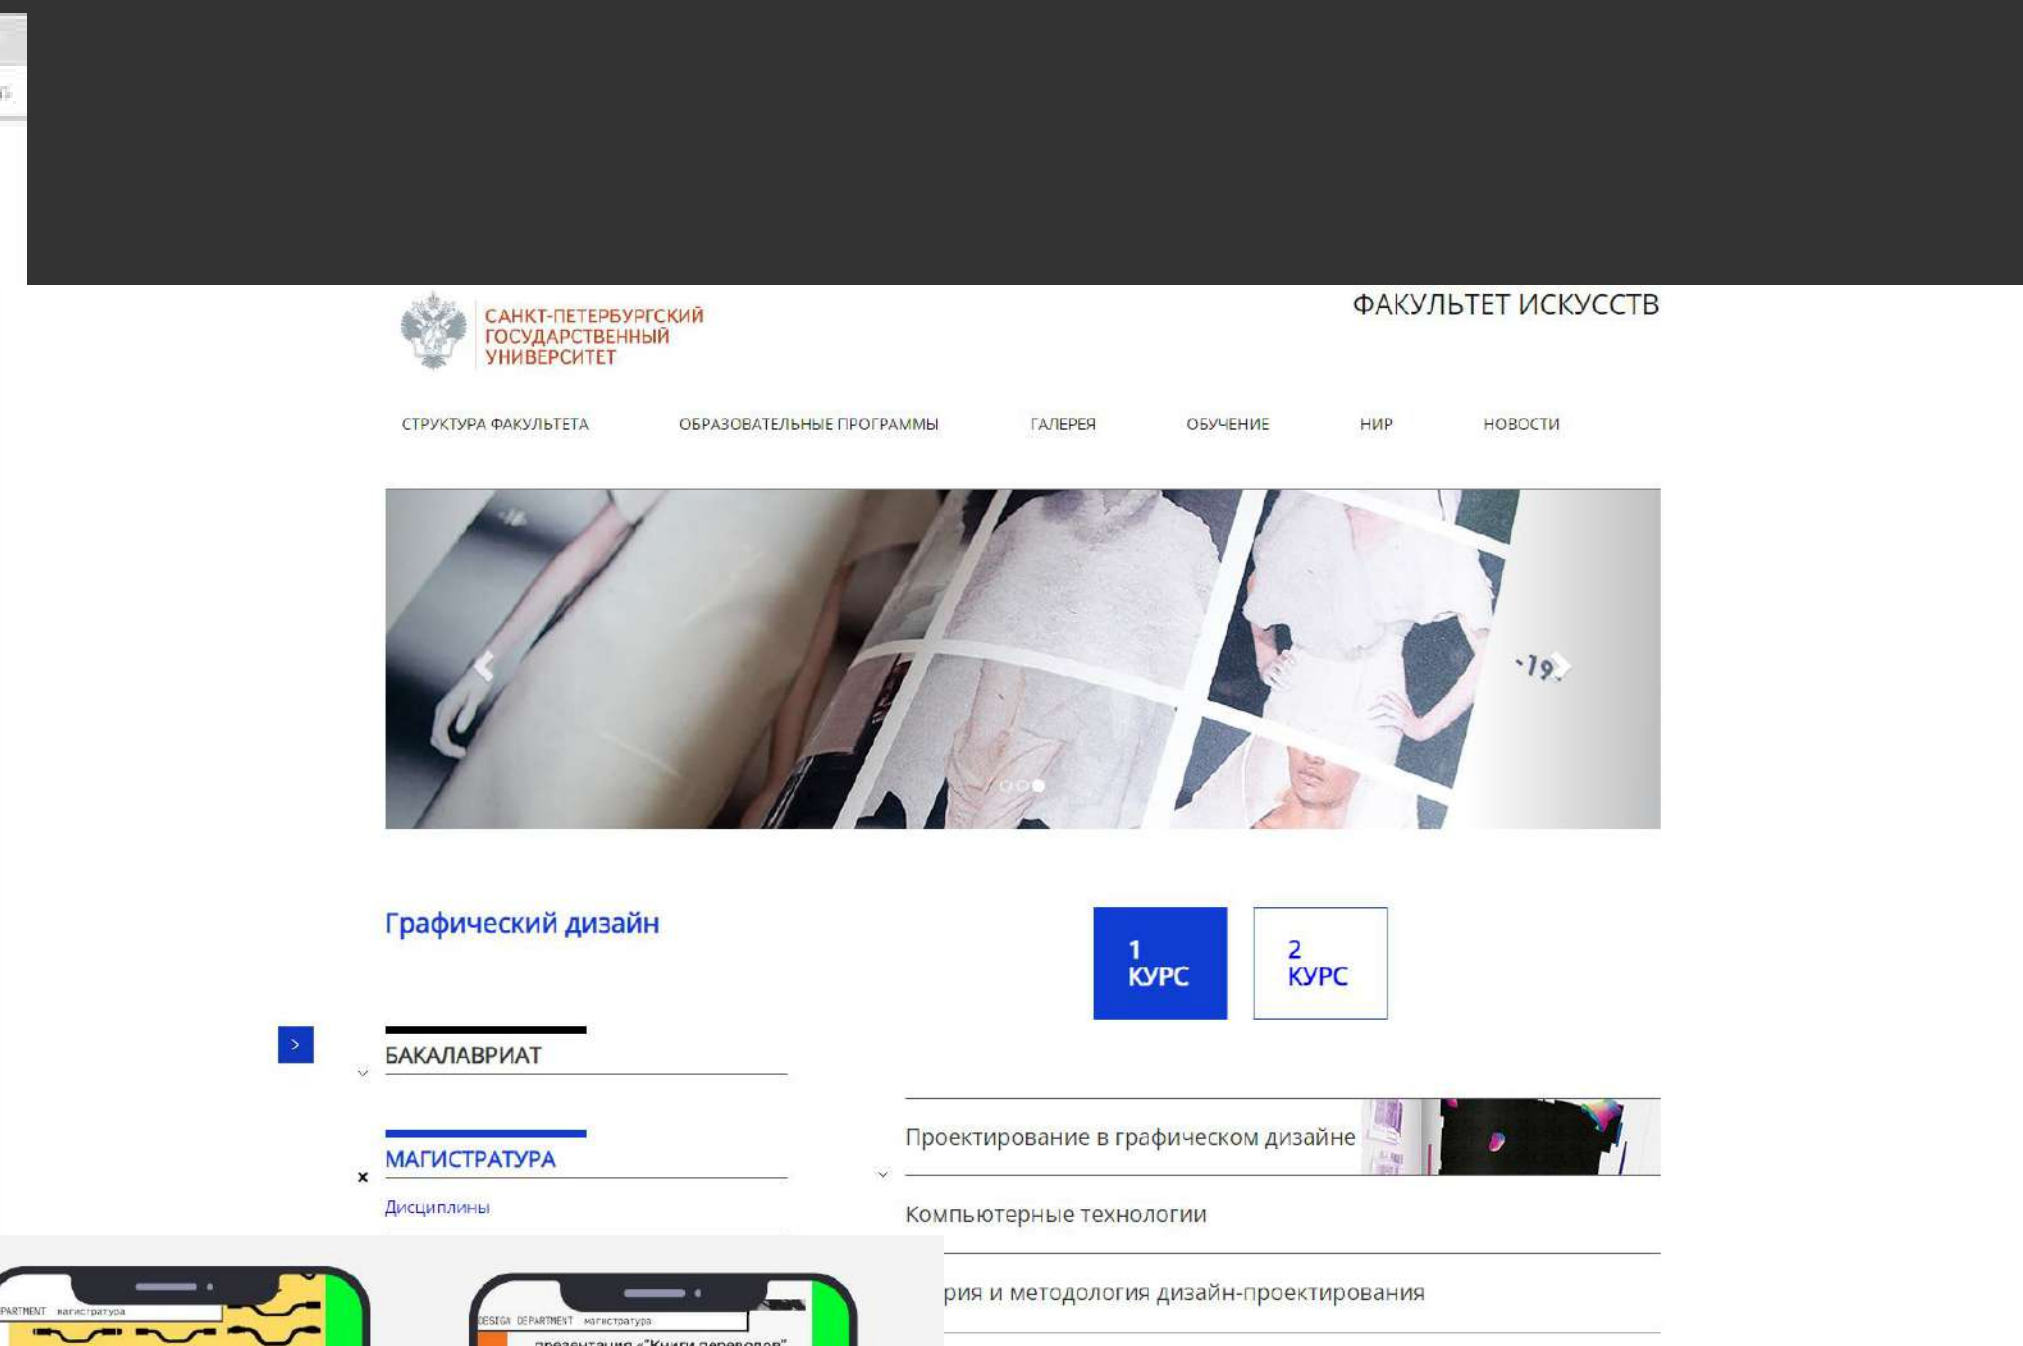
САНКТ-ПЕТЕРБУРГСКИЙ ГОСУДАРСТВЕННЫЙ УНИВЕРСИТЕТ

ФАКУЛЬТЕТ ИСКУССТВ

СТРУКТУРА ФАКУЛЬТЕТА ОБРАЗОВАТЕЛЬНЫЕ ПРОГРАММЫ ГАЛЕРЕЯ ОБУЧЕНИЕ НИР НОВОСТИ

-19

Графический дизайн

1 КУРС

2 КУРС

БАКАЛАВРИАТ

МАГИСТРАТУРА

Дисциплины

Проектирование в графическом дизайне

Компьютерные технологии

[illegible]рия и методология дизайн-проектирования

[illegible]PARTMENT магистратура

DESIGN DEPARTMENT магистратура

презентация «"Книги переводов"